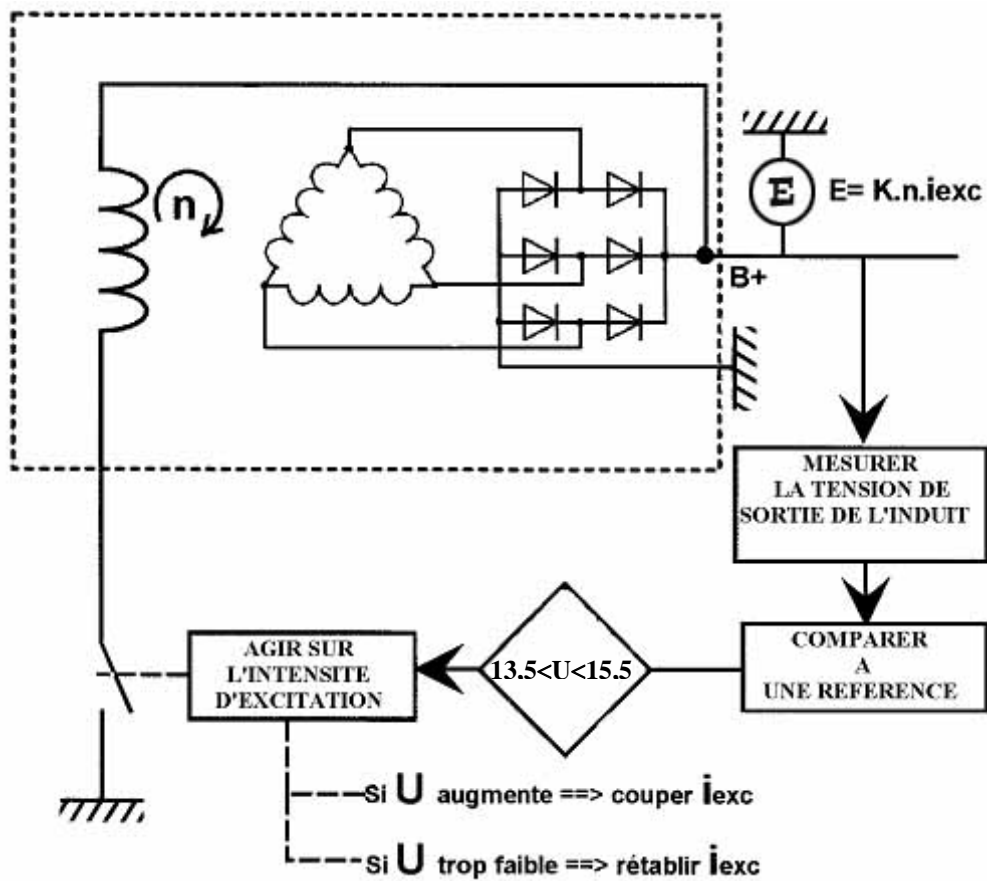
n

E

E= K.n.iexc

B+

MESURER LA TENSION DE SORTIE DE L'INDUIT

COMPARER A UNE REFERENCE

13.5<U<15.5

AGIR SUR L'INTENSITE D'EXCITATION

Si U augmente ==> couper iexc

Si U trop faible ==> rétablir iexc